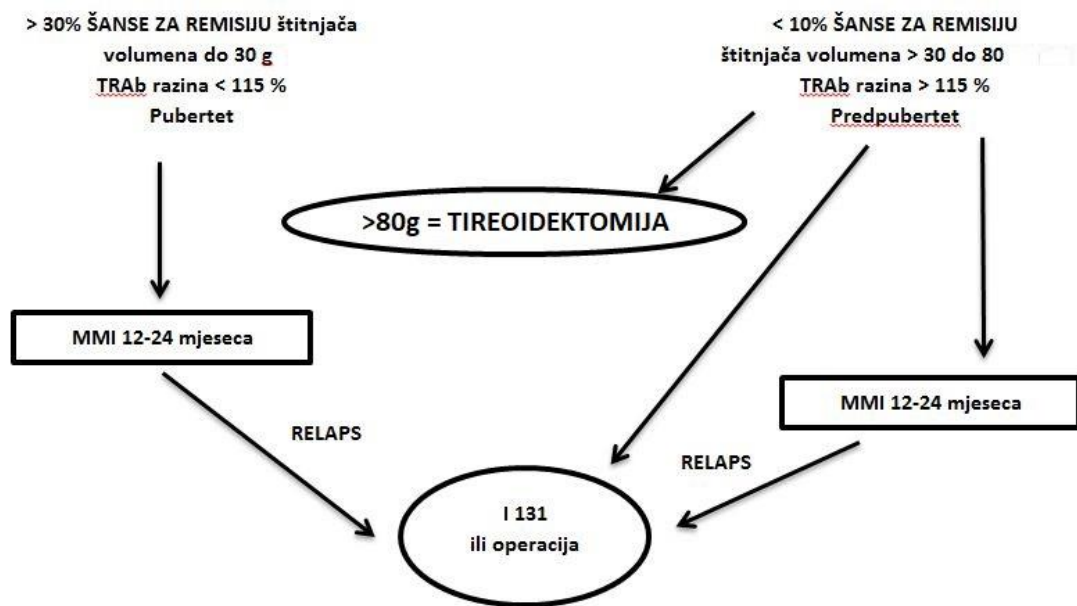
> 30% ŠANSE ZA REMISIJU štitnjača volumena do 30 g
TRAb razina < 115 %
Pubertet

< 10% ŠANSE ZA REMISIJU
štitnjača volumena > 30 do 80
TRAb razina > 115 %
Predpubertet

>80g = TIREOIDEKTOMIJA

MMI 12-24 mjeseca

MMI 12-24 mjeseca

RELAPS

RELAPS

I 131
ili operacija